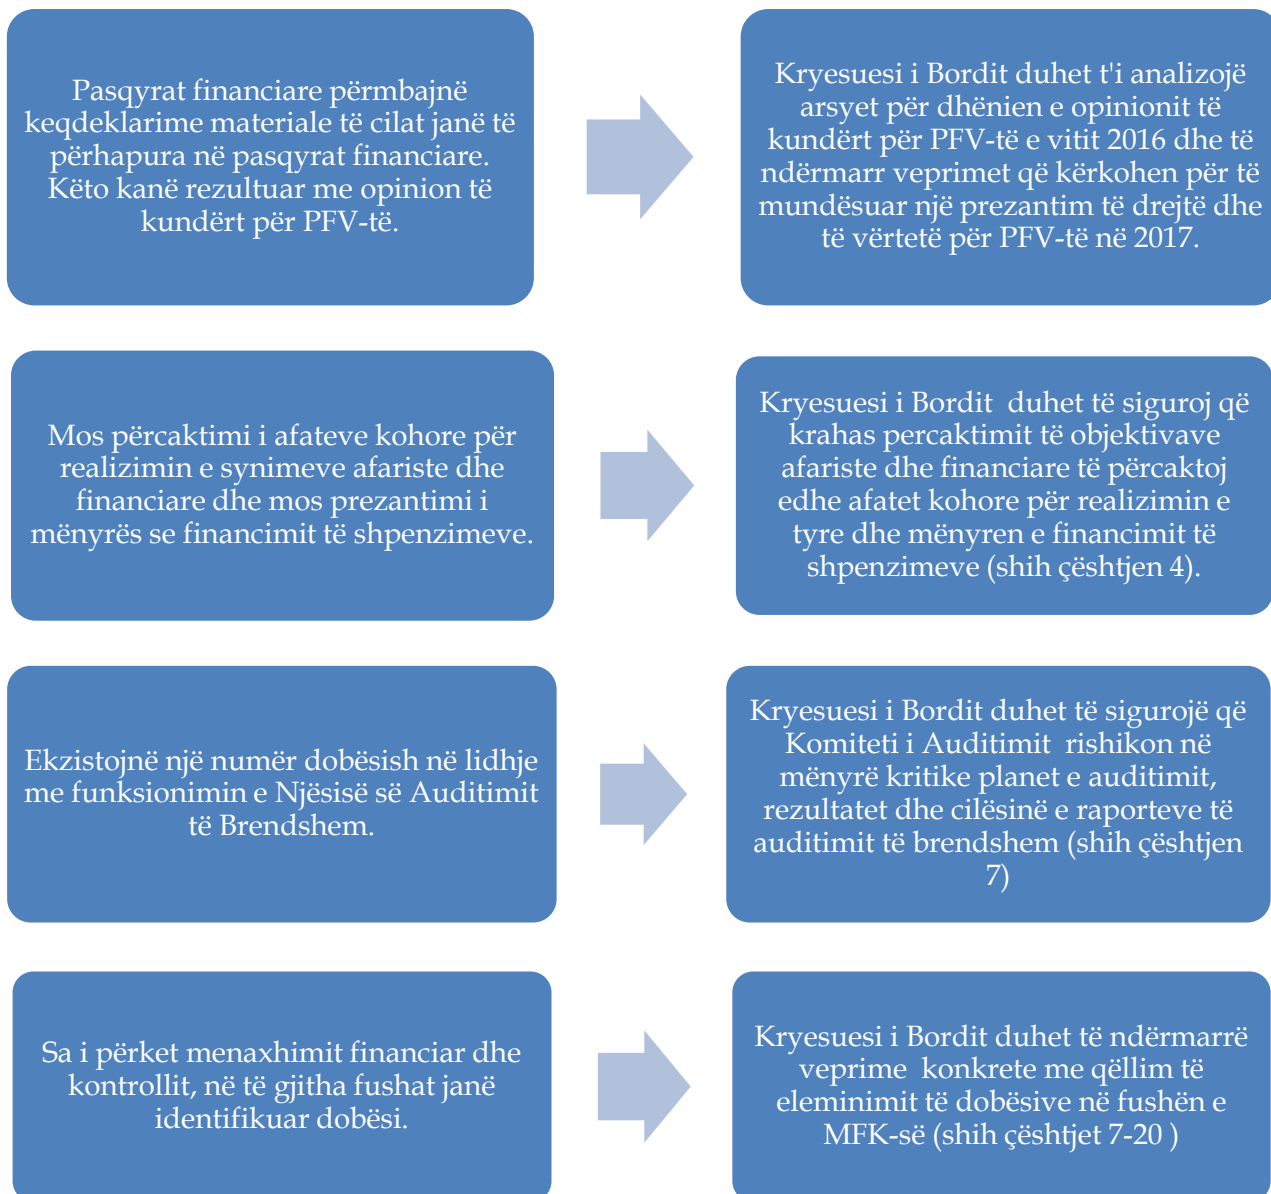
Pasqyrat financiare përmbajnë keqdeklarime materiale të cilat janë të përhapura në pasqyrat financiare. Këto kanë rezultuar me opinion të kundërt për PFV-të.

Kryesuesi i Bordit duhet t'i analizojë arsyet për dhënien e opinionit të kundërt për PFV-të e vitit 2016 dhe të ndërmarr veprimet që kërkohen për të mundësuar një prezantim të drejtë dhe të vërtetë për PFV-të në 2017.

Mos përcaktimi i afateve kohore për realizimin e synimeve afariste dhe financiare dhe mos prezantimi i mënyrës se financimit të shpenzimeve.

Kryesuesi i Bordit duhet të siguroj që krahas percaktimit të objektivave afariste dhe financiare të përcaktoj edhe afatet kohore për realizimin e tyre dhe mënyren e financimit të shpenzimeve (shih çështjen 4).

Ekzistojnë një numër dobësish në lidhje me funksionimin e Njësisë së Auditimit të Brendshem.

Kryesuesi i Bordit duhet të sigurojë që Komiteti i Auditimit rishikon në mënyrë kritike planet e auditimit, rezultatet dhe cilësinë e raporteve të auditimit të brendshem (shih çështjen 7)

Sa i përket menaxhimit financiar dhe kontrollit, në të gjitha fushat janë identifikuar dobësi.

Kryesuesi i Bordit duhet të ndërmarrë veprime konkrete me qëllim të eleminimit të dobësive në fushën e MFK-së (shih çështjet 7-20 )